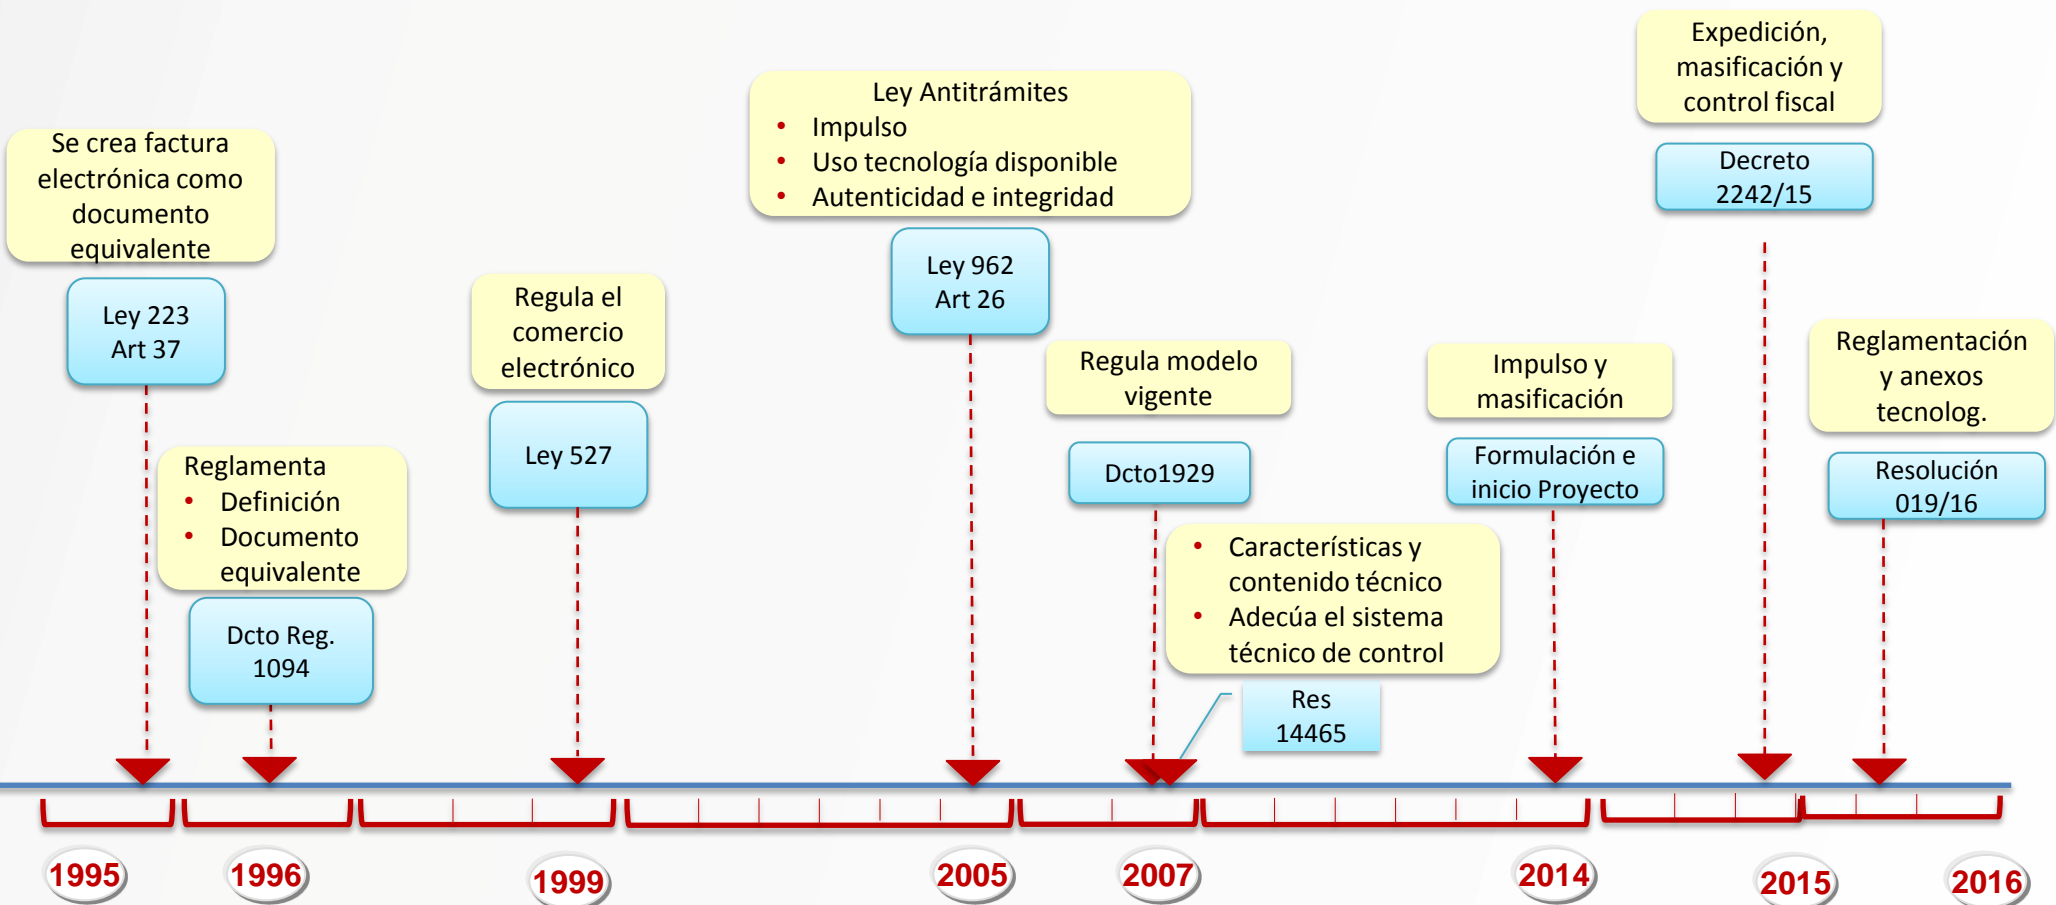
Se crea factura electrónica como documento equivalente

Ley 223
Art 37

Reglamenta
• Definición
• Documento equivalente

Dcto Reg. 1094

Regula el comercio electrónico

Ley 527

Ley Antitrámites
• Impulso
• Uso tecnología disponible
• Autenticidad e integridad

Ley 962
Art 26

Regula modelo vigente

Dcto1929

• Características y contenido técnico
• Adecúa el sistema técnico de control

Res 14465

Impulso y masificación

Formulación e inicio Proyecto

Expedición, masificación y control fiscal

Decreto 2242/15

Reglamentación y anexos tecnolog.

Resolución 019/16

1995
1996
1999
2005
2007
2014
2015
2016